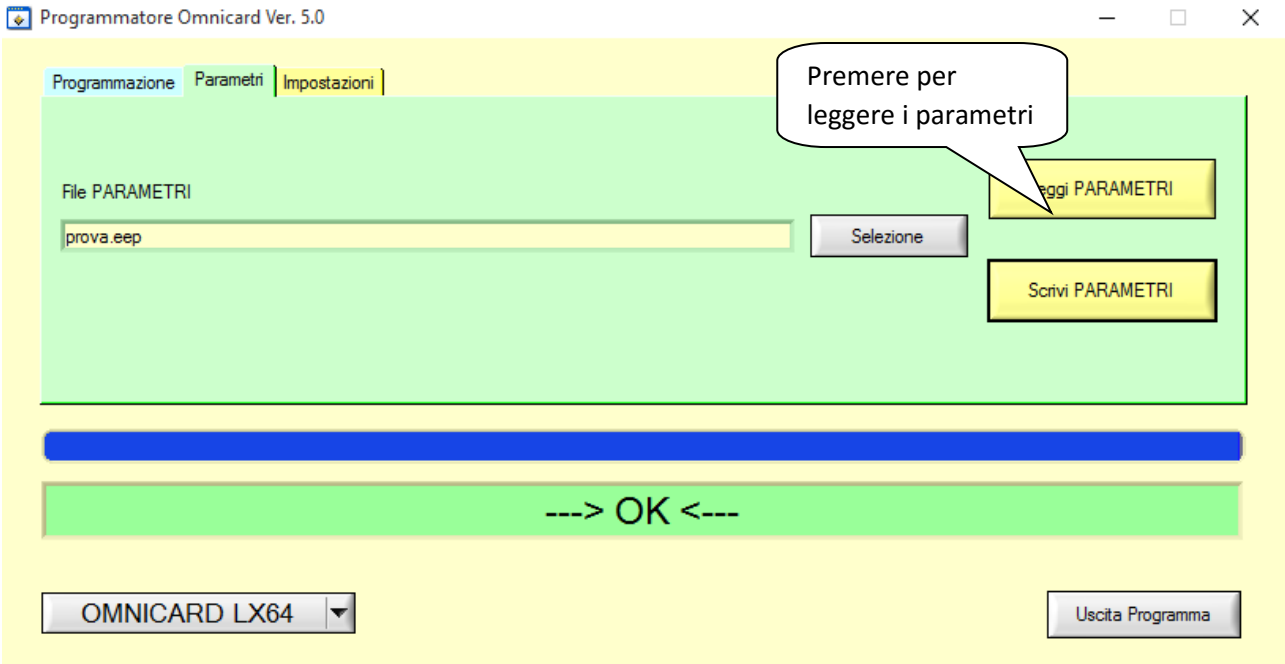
Programmatore Omnicard Ver. 5.0

Programmazione | Parametri | Impostazioni

Premere per leggere i parametri

File PARAMETRI

prova.eep

Selezione

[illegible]eggi PARAMETRI

Scrivi PARAMETRI

---> OK <---

OMNICARD LX64

Uscita Programma